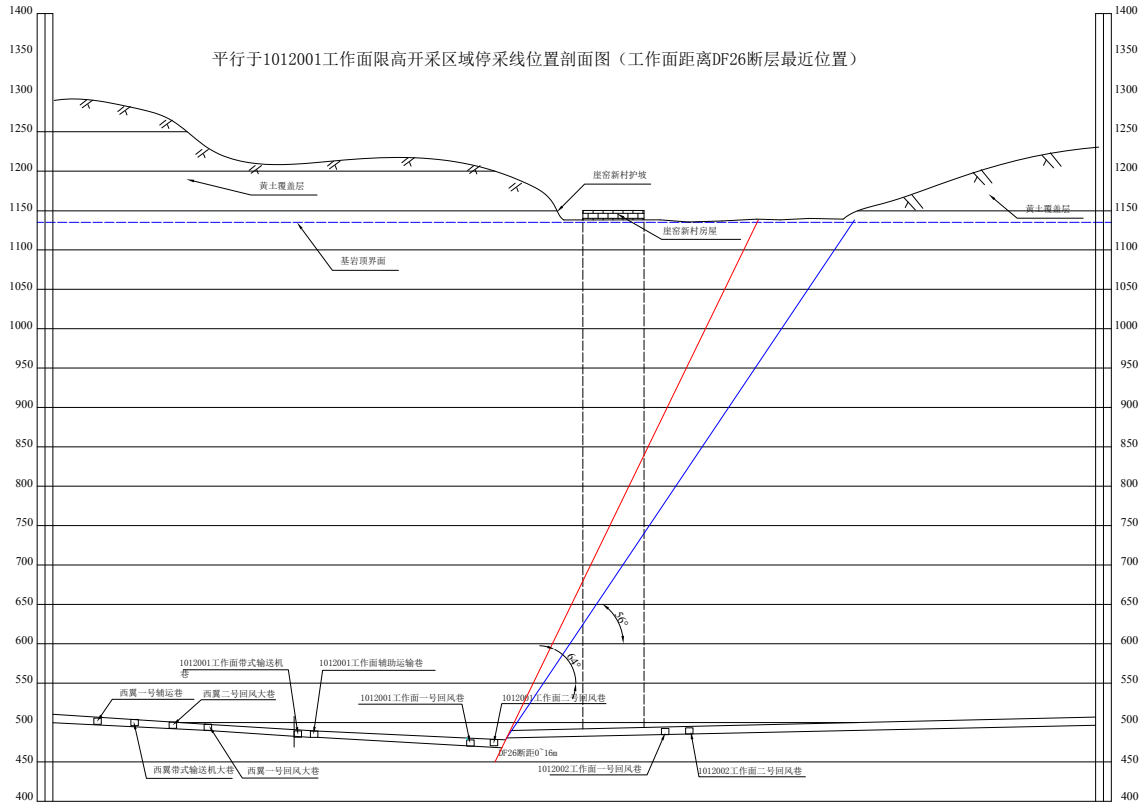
平行于1012001工作面限高开采区域停采线位置剖面图（工作面距离DF26断层最近位置）

1400 1350 1300 1250 1200 1150 1100 1050 1000 950 900 850 800 750 700 650 600 550 500 450 400

1400 1350 1300 1250 1200 1150 1100 1050 1000 950 900 850 800 750 700 650 600 550 500 450 400

黄土覆盖层

崖窑新村护坡

崖窑新村房屋

黄土覆盖层

基岩顶界面

50°

64°

1012001工作面带式输送机巷

1012001工作面辅助运输巷

西翼一号辅运巷

西翼二号回风大巷

1012001工作面一号回风巷

1012001工作面二号回风巷

DF26断距0~16m

西翼带式输送机大巷

西翼一号回风大巷

1012002工作面一号回风巷

1012002工作面二号回风巷